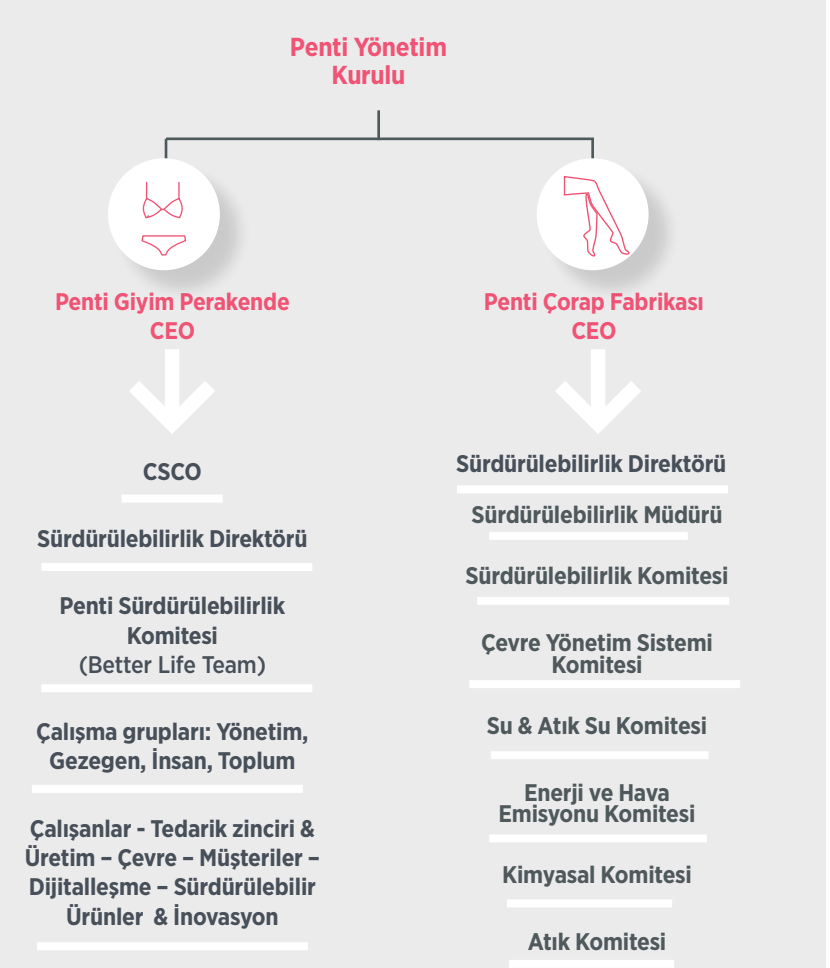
Penti Yönetim Kurulu

Penti Giyim Perakende CEO

CSCO

Sürdürülebilirlik Direktörü

Penti Sürdürülebilirlik Komitesi (Better Life Team)

Çalışma grupları: Yönetim, Gezegen, İnsan, Toplum

Çalışanlar - Tedarik zinciri & Üretim – Çevre – Müşteriler – Dijitalleşme – Sürdürülebilir Ürünler & İnovasyon

Penti Çorap Fabrikası CEO

Sürdürülebilirlik Direktörü

Sürdürülebilirlik Müdürü

Sürdürülebilirlik Komitesi

Çevre Yönetim Sistemi Komitesi

Su & Atık Su Komitesi

Enerji ve Hava Emisyonu Komitesi

Kimyasal Komitesi

Atık Komitesi